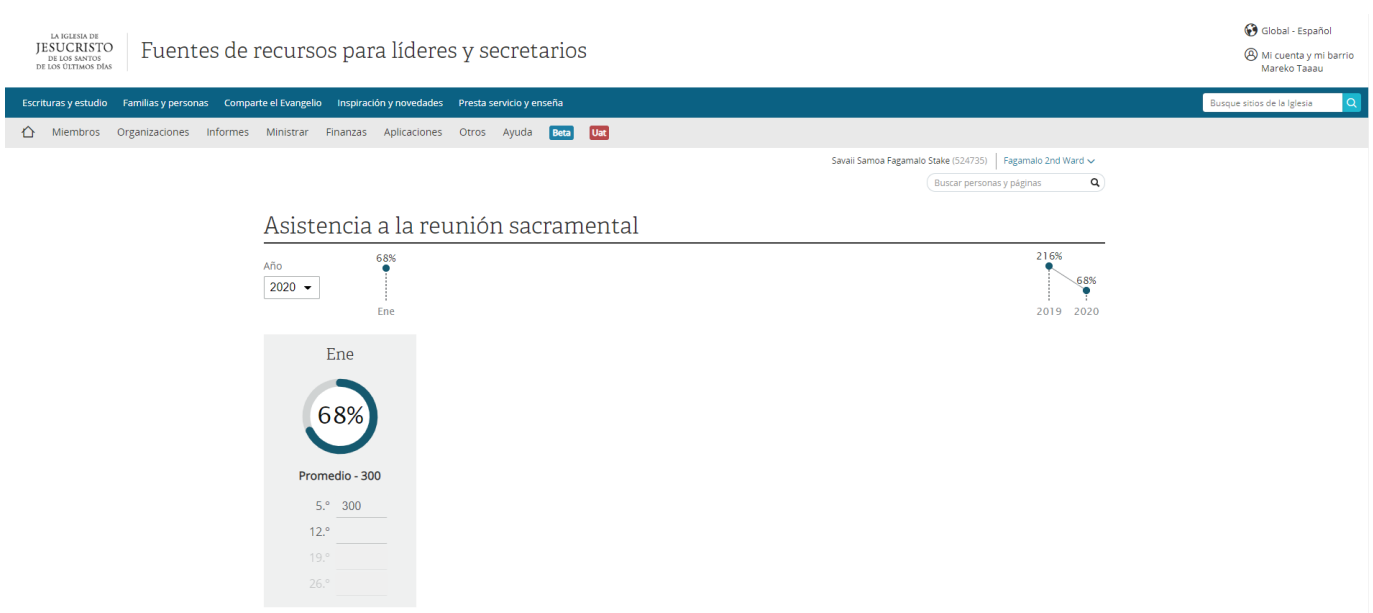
LA IGLESIA DE
JESUCRISTO
DE LOS SANTOS
DE LOS ÚLTIMOS DÍAS

Fuentes de recursos para líderes y secretarios

Global - Español
Mi cuenta y mi barrio
Mareko Taaau

Escrituras y estudio Familias y personas Comparte el Evangelio Inspiración y novedades Presta servicio y enseña

Busque sitios de la Iglesia

Miembros Organizaciones Informes Ministrar Finanzas Aplicaciones Otros Ayuda Beta Uat

Savaii Samoa Fagamalo Stake (524735) Fagamalo 2nd Ward

Buscar personas y páginas

Asistencia a la reunión sacramental

Año
2020

68%
Ene

216%
68%
2019 2020

Ene
68%
Promedio - 300
5.° 300
12.°
19.°
26.°